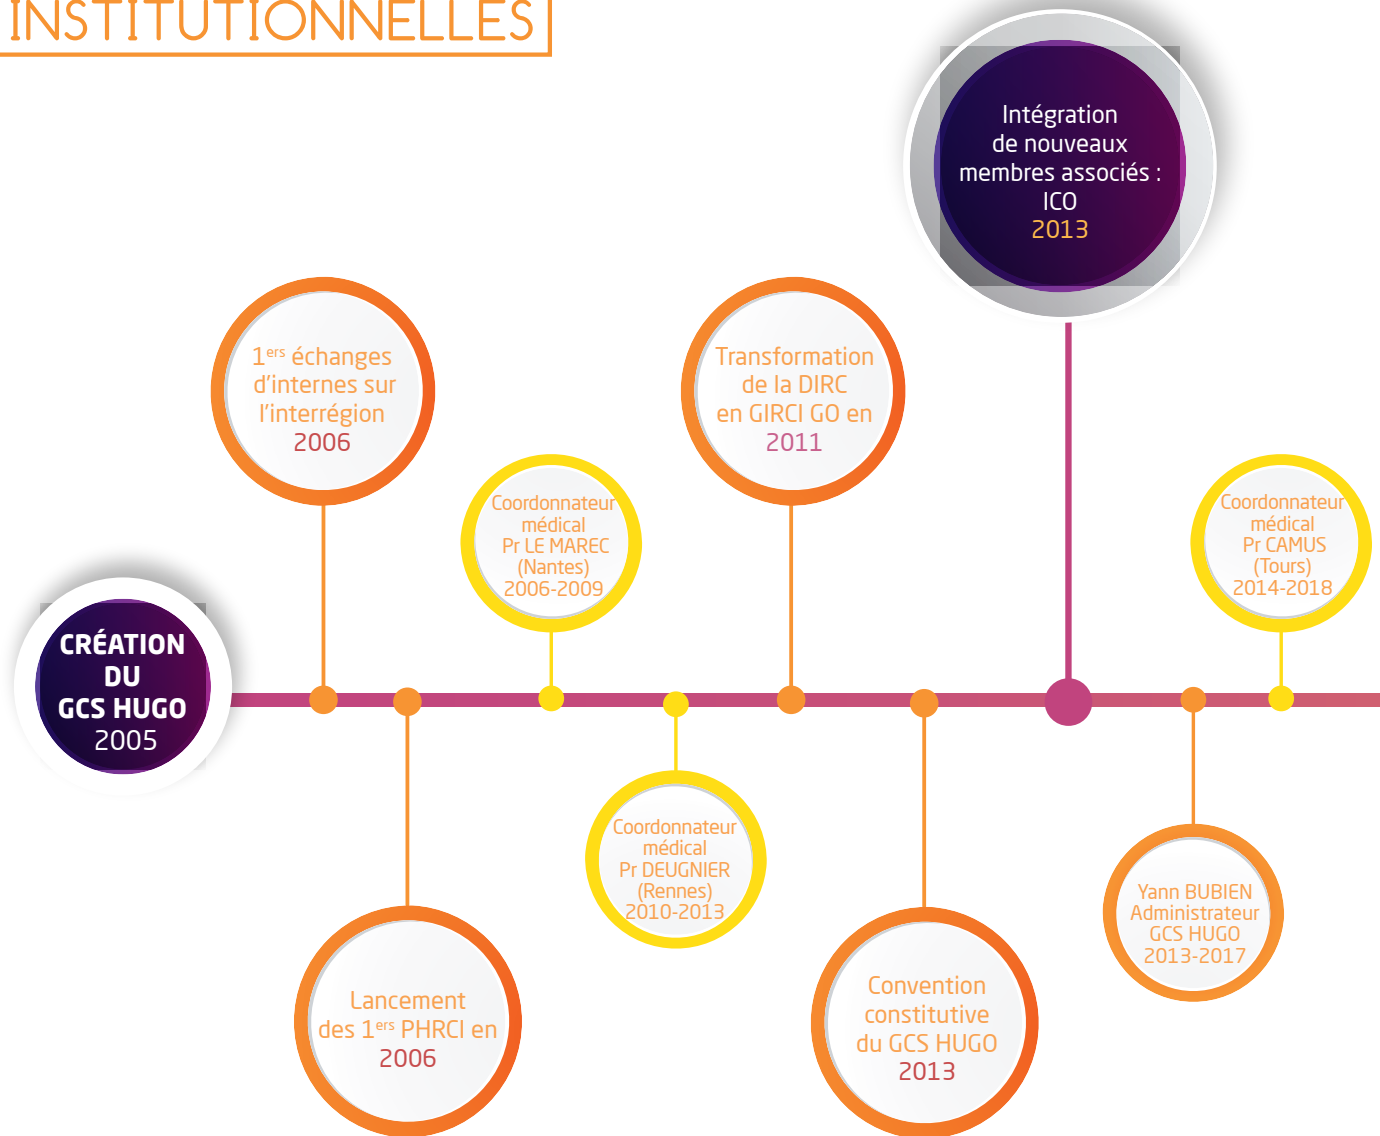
INSTITUTIONNELLES

Intégration de nouveaux membres associés : ICO 2013

$1^{ers}$ échanges d'internes sur l'interrégion 2006

Transformation de la DIRC en GIRCI GO en 2011

Coordonnateur médical Pr LE MAREC (Nantes) 2006-2009

Coordonnateur médical Pr CAMUS (Tours) 2014-2018

CRÉATION DU GCS HUGO 2005

Coordonnateur médical Pr DEUGNIER (Rennes) 2010-2013

Yann BUBIEN Administrateur GCS HUGO 2013-2017

Lancement des $1^{ers}$ PHRCI en 2006

Convention constitutive du GCS HUGO 2013